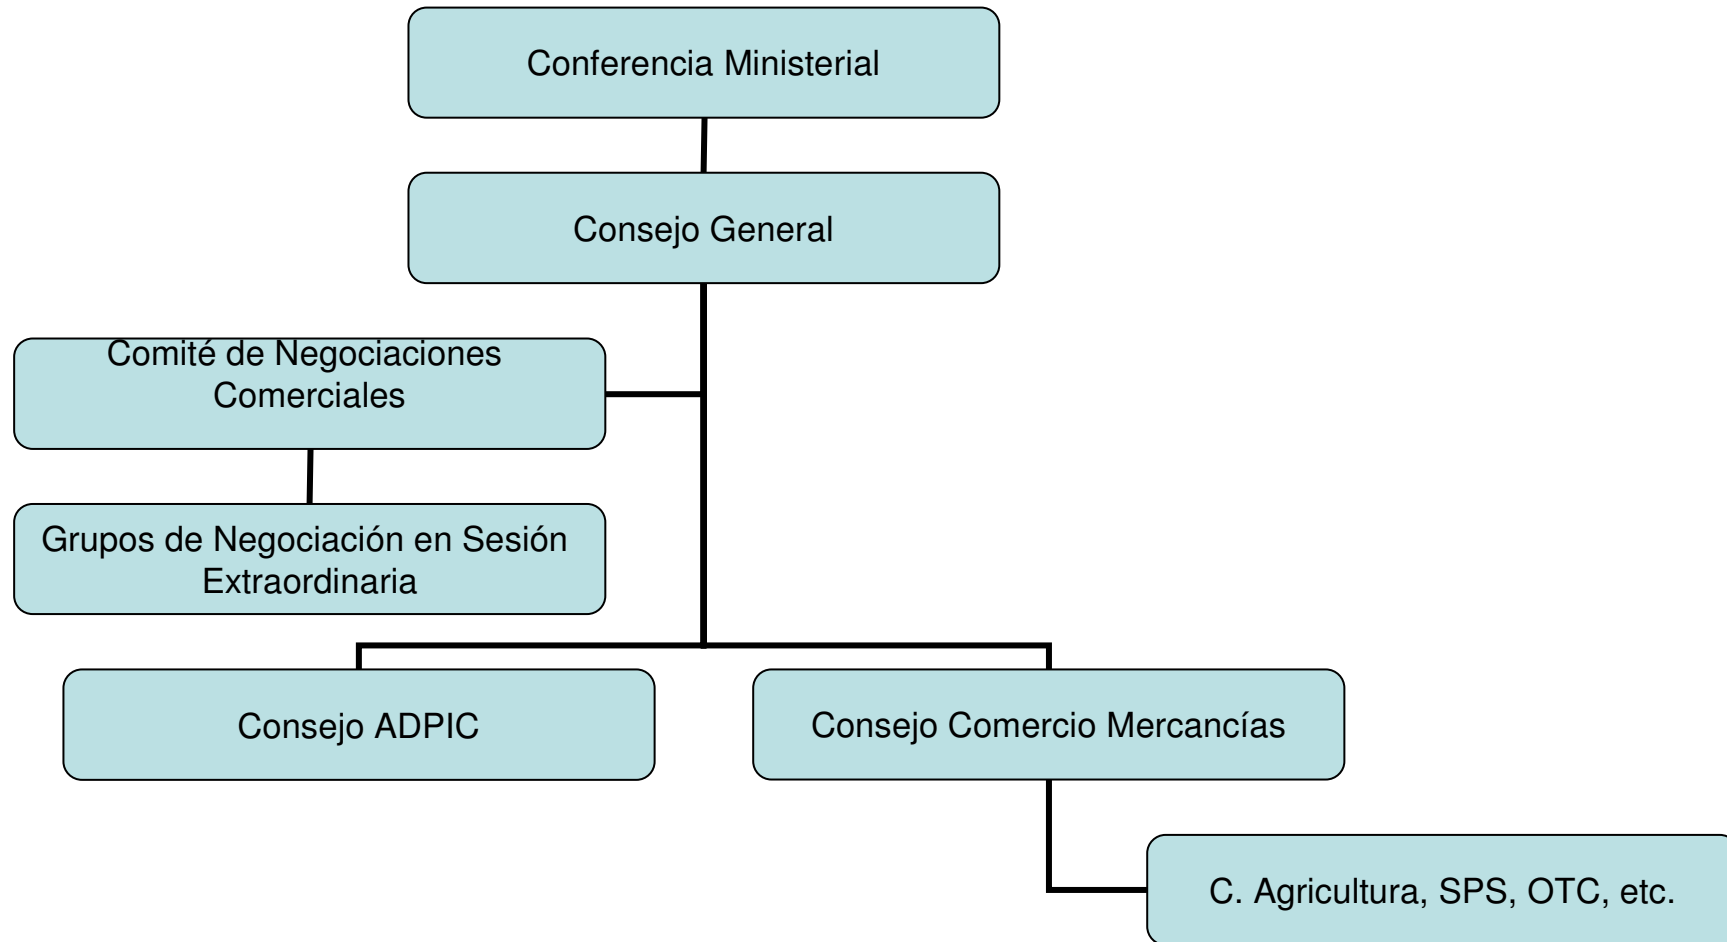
Conferencia Ministerial

Consejo General

Comité de Negociaciones Comerciales

Grupos de Negociación en Sesión Extraordinaria

Consejo ADPIC

Consejo Comercio Mercancías

C. Agricultura, SPS, OTC, etc.